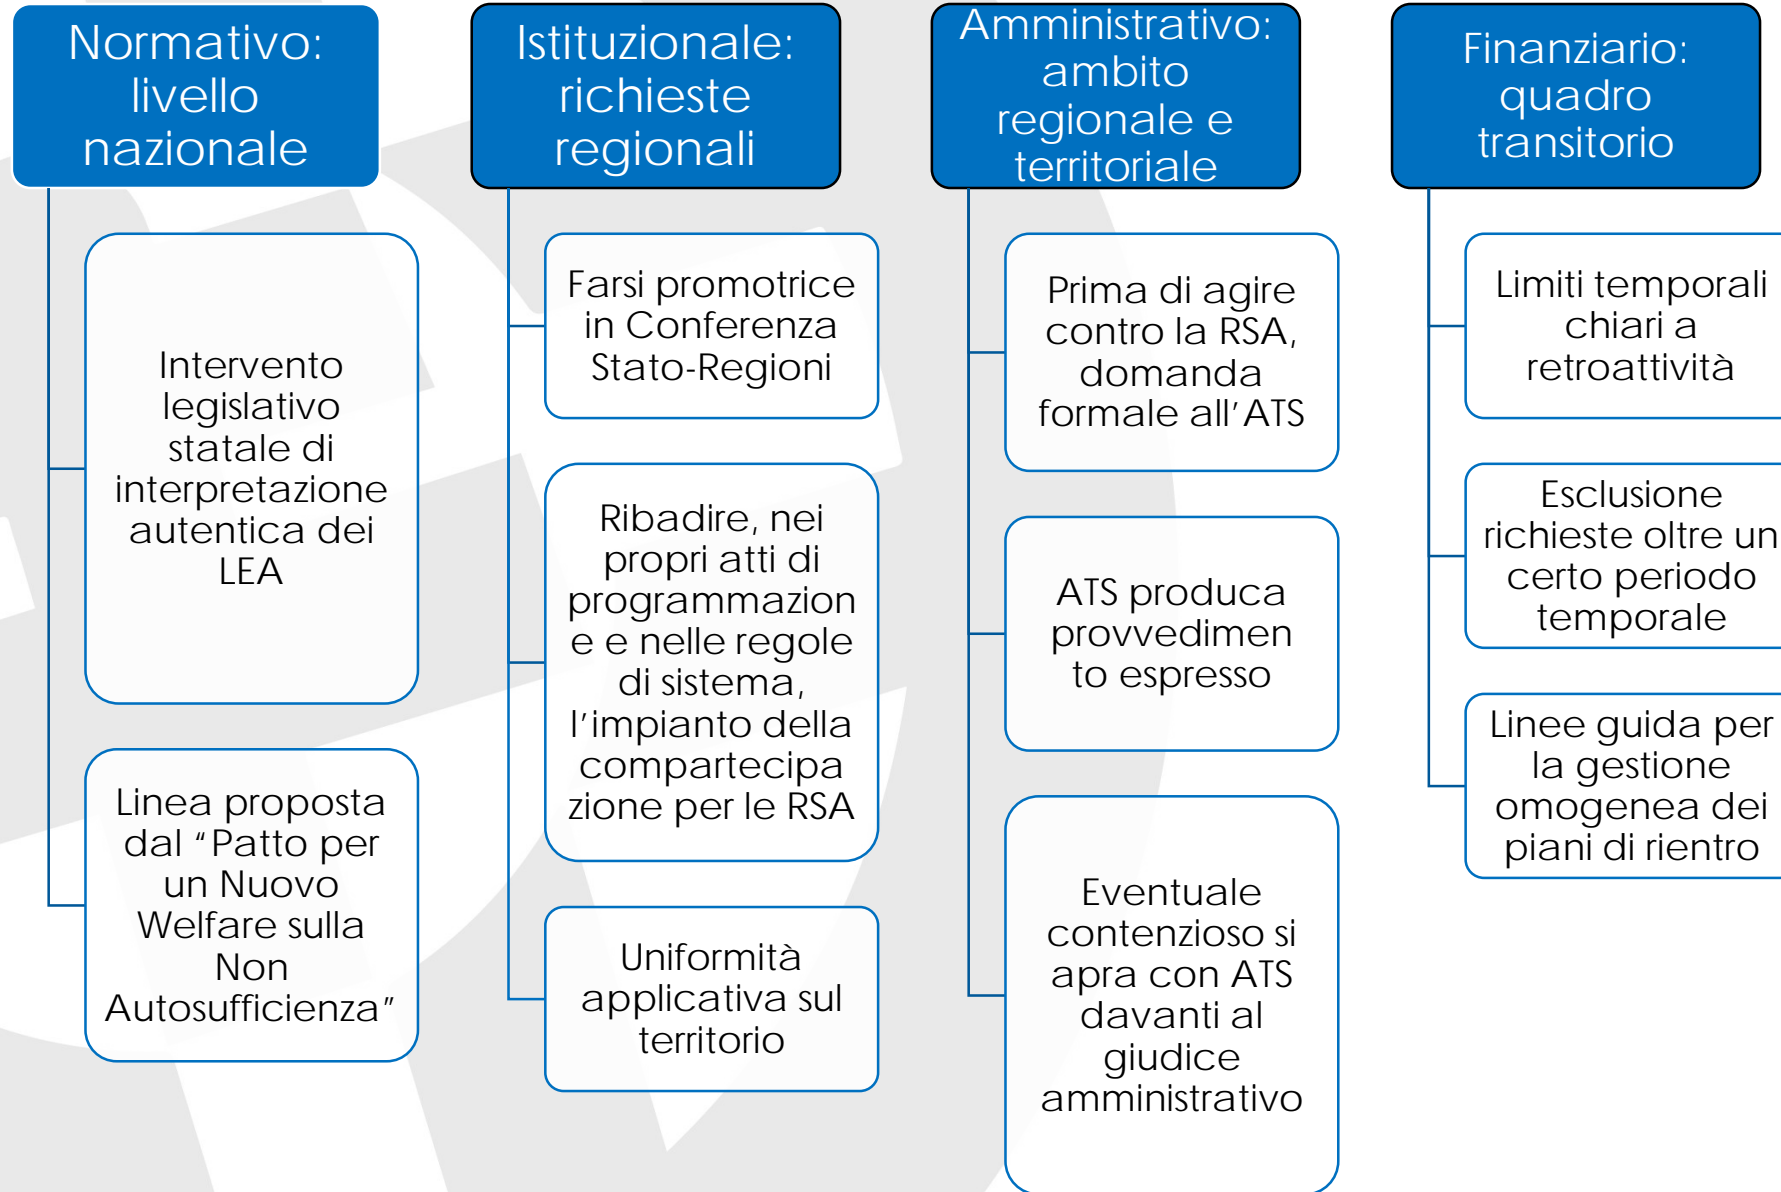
Normativo: livello nazionale

Intervento legislativo statale di interpretazione autentica dei LEA

Linea proposta dal “Patto per un Nuovo Welfare sulla Non Autosufficienza”

Istituzionale: richieste regionali

Farsi promotrice in Conferenza Stato-Regioni

Ribadire, nei propri atti di programmazione e nelle regole di sistema, l’impianto della compartecipazione per le RSA

Uniformità applicativa sul territorio

Amministrativo: ambito regionale e territoriale

Prima di agire contro la RSA, domanda formale all’ATS

ATS produca provvedimento espresso

Eventuale contenzioso si apra con ATS davanti al giudice amministrativo

Finanziario: quadro transitorio

Limiti temporali chiari a retroattività

Esclusione richieste oltre un certo periodo temporale

Linee guida per la gestione omogenea dei piani di rientro